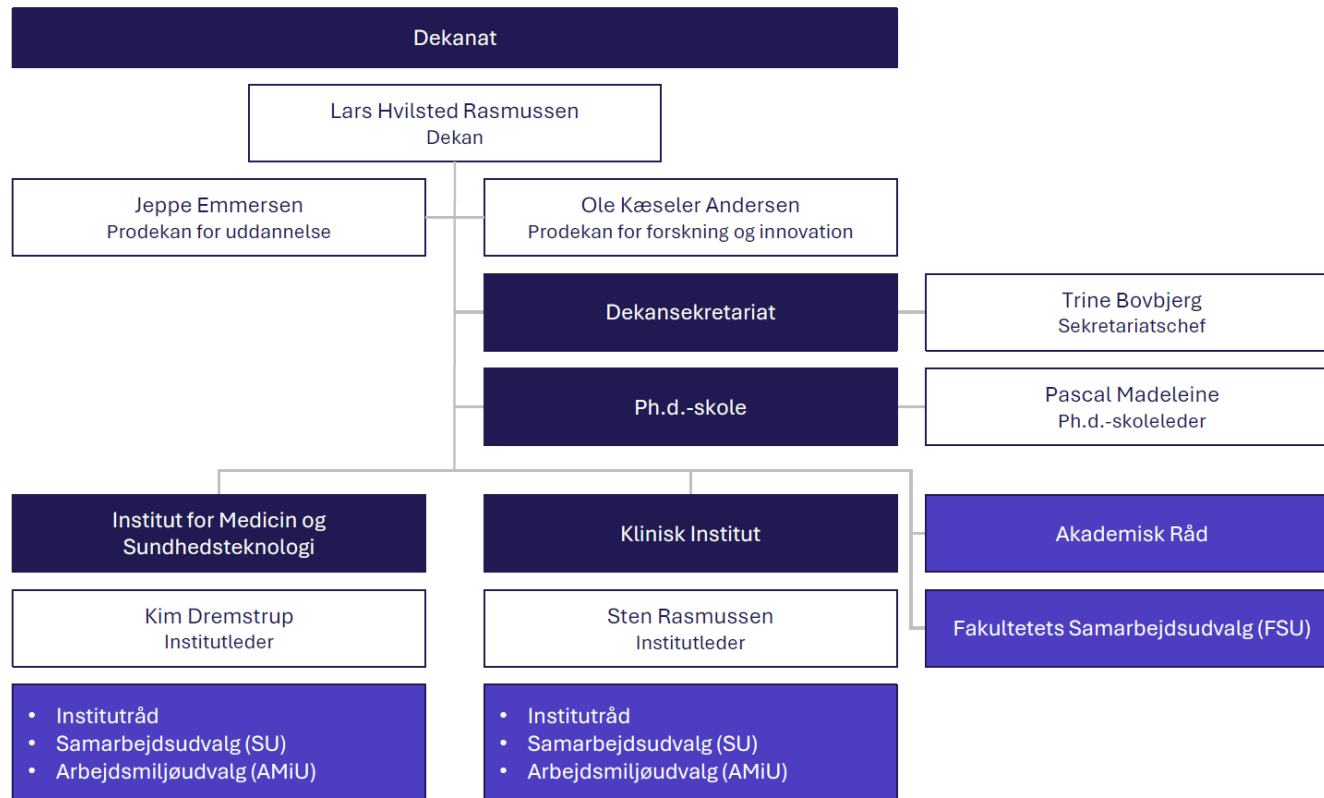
Dekanat

Lars Hvilsted Rasmussen
Dekan

Jeppe Emmersen
Prodekan for uddannelse

Ole Kæseler Andersen
Prodekan for forskning og innovation

Dekansekretariat

Trine Bovbjerg
Sekretariatschef

Ph.d.-skole

Pascal Madeleine
Ph.d.-skoleleder

Institut for Medicin og Sundhedsteknologi

Kim Dremstrup
Institutleder

• Institutråd
• Samarbejdsudvalg (SU)
• Arbejdsmiljøudvalg (AMiU)

Klinisk Institut

Sten Rasmussen
Institutleder

• Institutråd
• Samarbejdsudvalg (SU)
• Arbejdsmiljøudvalg (AMiU)

Akademisk Råd

Fakultetets Samarbejdsudvalg (FSU)